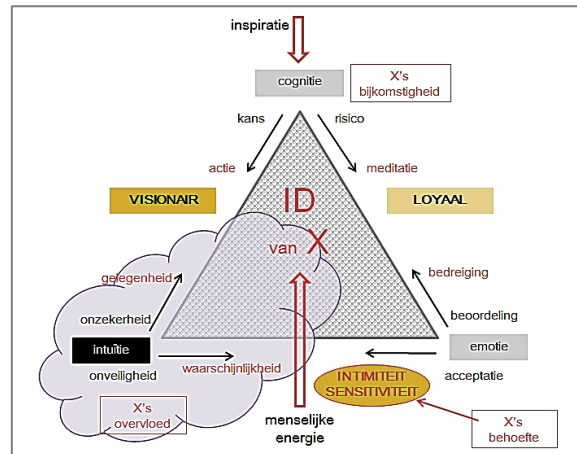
inspiratie

cognitie

X's bijkomstigheid

kans

risico

actie

meditatie

VISIONAIR

ID

LOYAAL

van X

gelegenheid

bedreiging

onzekerheid

beoordeling

intuïtie

emotie

onveiligheid

waarschijnlijkheid

acceptatie

INTIMITEIT SENSITIVITEIT

X's overvloed

menselijke energie

X's behoefte